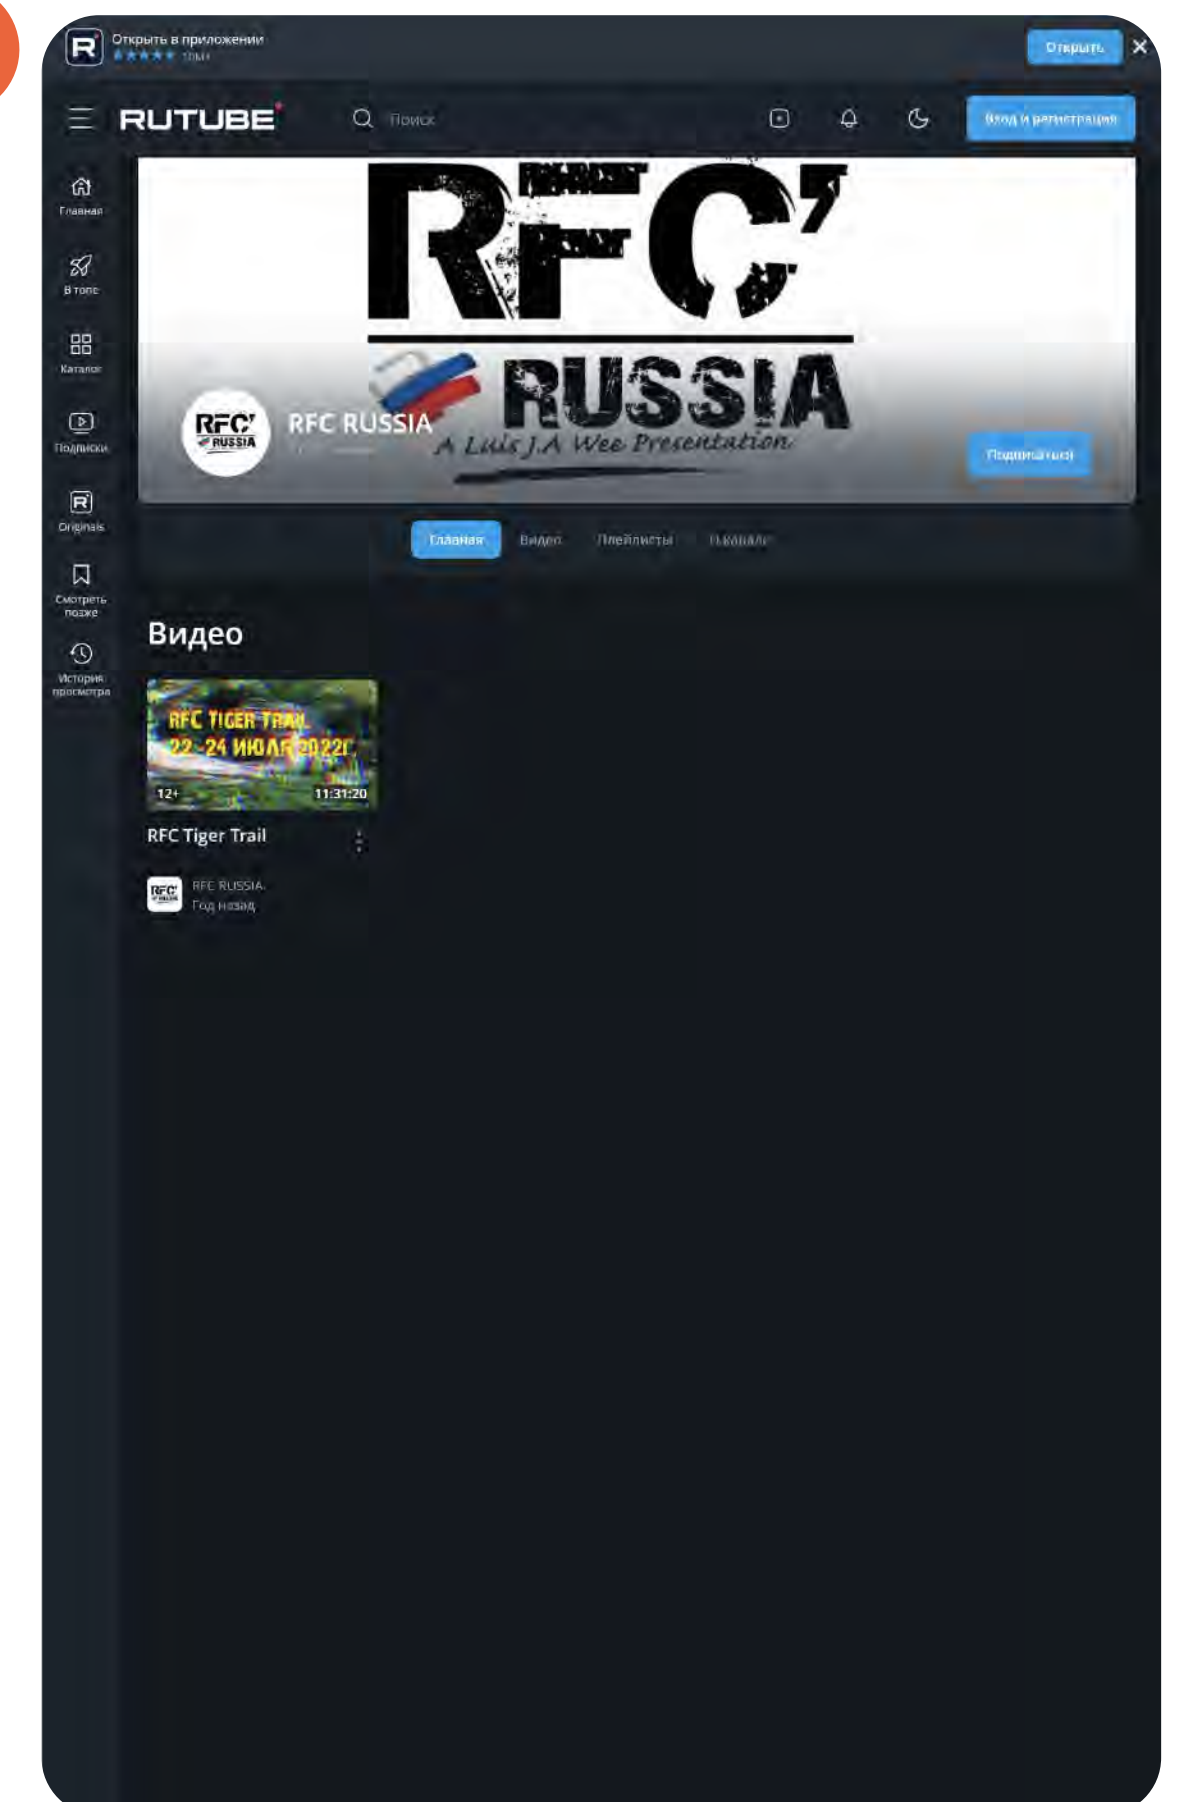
Открыть в приложении
★★★★★ 10M+
Открыть
✕

RUTUBE
Поиск
Вход и регистрация

Главная
В топе
Каталог
Подписки
Originals
Смотреть позже
История просмотра

RFC RUSSIA
A Luis J.A Wee Presentation

RFC RUSSIA
Подписаться

Главная
Видео
Плейлисты
О канале

Видео

RFC TIGER TRAIL
22-24 ИЮЛЯ 2022
12+
11:31:20
RFC Tiger Trail
RFC RUSSIA
Год назад